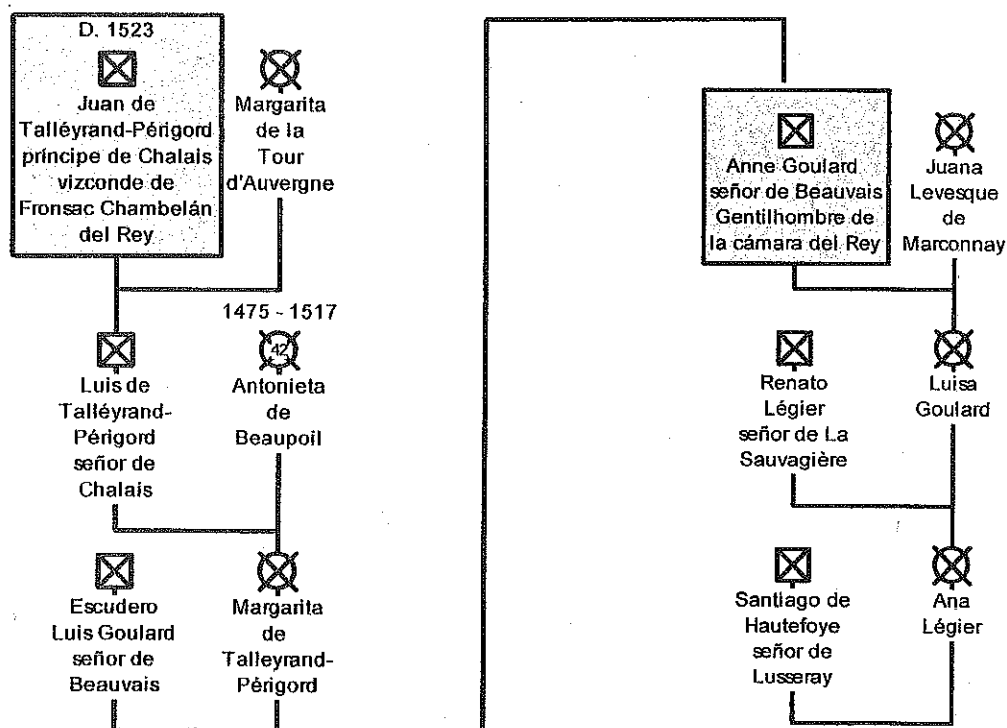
D. 1523

Juan de Talléyrand-Périgord príncipe de Chalais vizconde de Fronsac Chambelán del Rey

Margarita de la Tour d'Auvergne

Luis de Talléyrand-Périgord señor de Chalais

1475 - 1517

42

Antonieta de Beaupoil

Escudero Luis Goulard señor de Beauvais

Margarita de Talleyrand-Périgord

Anne Goulard señor de Beauvais Gentilhombre de la cámara del Rey

Juana Levesque de Marconnay

Renato Légier señor de La Sauvagière

Luisa Goulard

Santiago de Hautefoye señor de Lusseray

Ana Légier